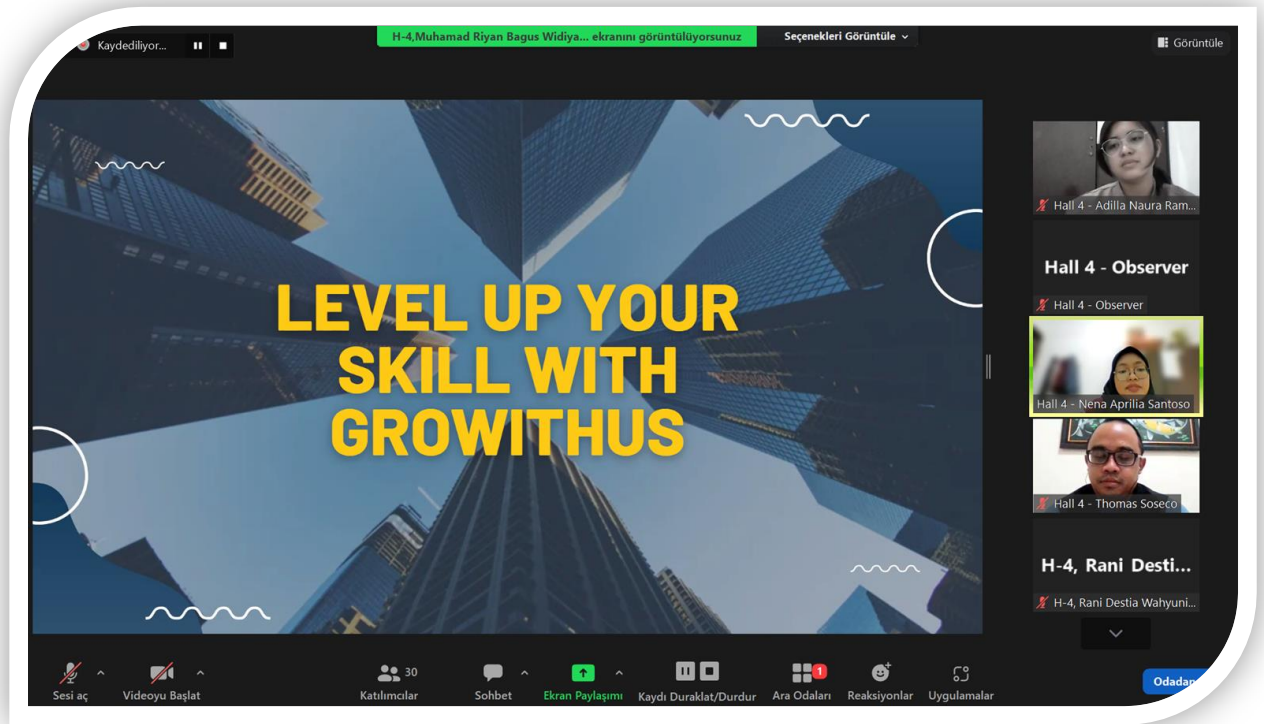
Kaydediliyor...

H-4,Muhamad Riyan Bagus Widiya... ekranını görüntülüyorsunuz

Seçenekleri Görüntüle

Görüntüle

LEVEL UP YOUR SKILL WITH GROWITHUS

Hall 4 - Adilla Naura Ram...

Hall 4 - Observer

Hall 4 - Observer

Hall 4 - Nena Aprilia Santoso

Hall 4 - Thomas Soseco

H-4, Rani Desti...

H-4, Rani Destia Wahyuni...

Sesi aç

Videoyu Başlat

30

Katılımcılar

Sohbet

Ekran Paylaşımı

Kaydı Duraklat/Durdur

1

Ara Odaları

Reaksiyonlar

Uygulamalar

Odadan